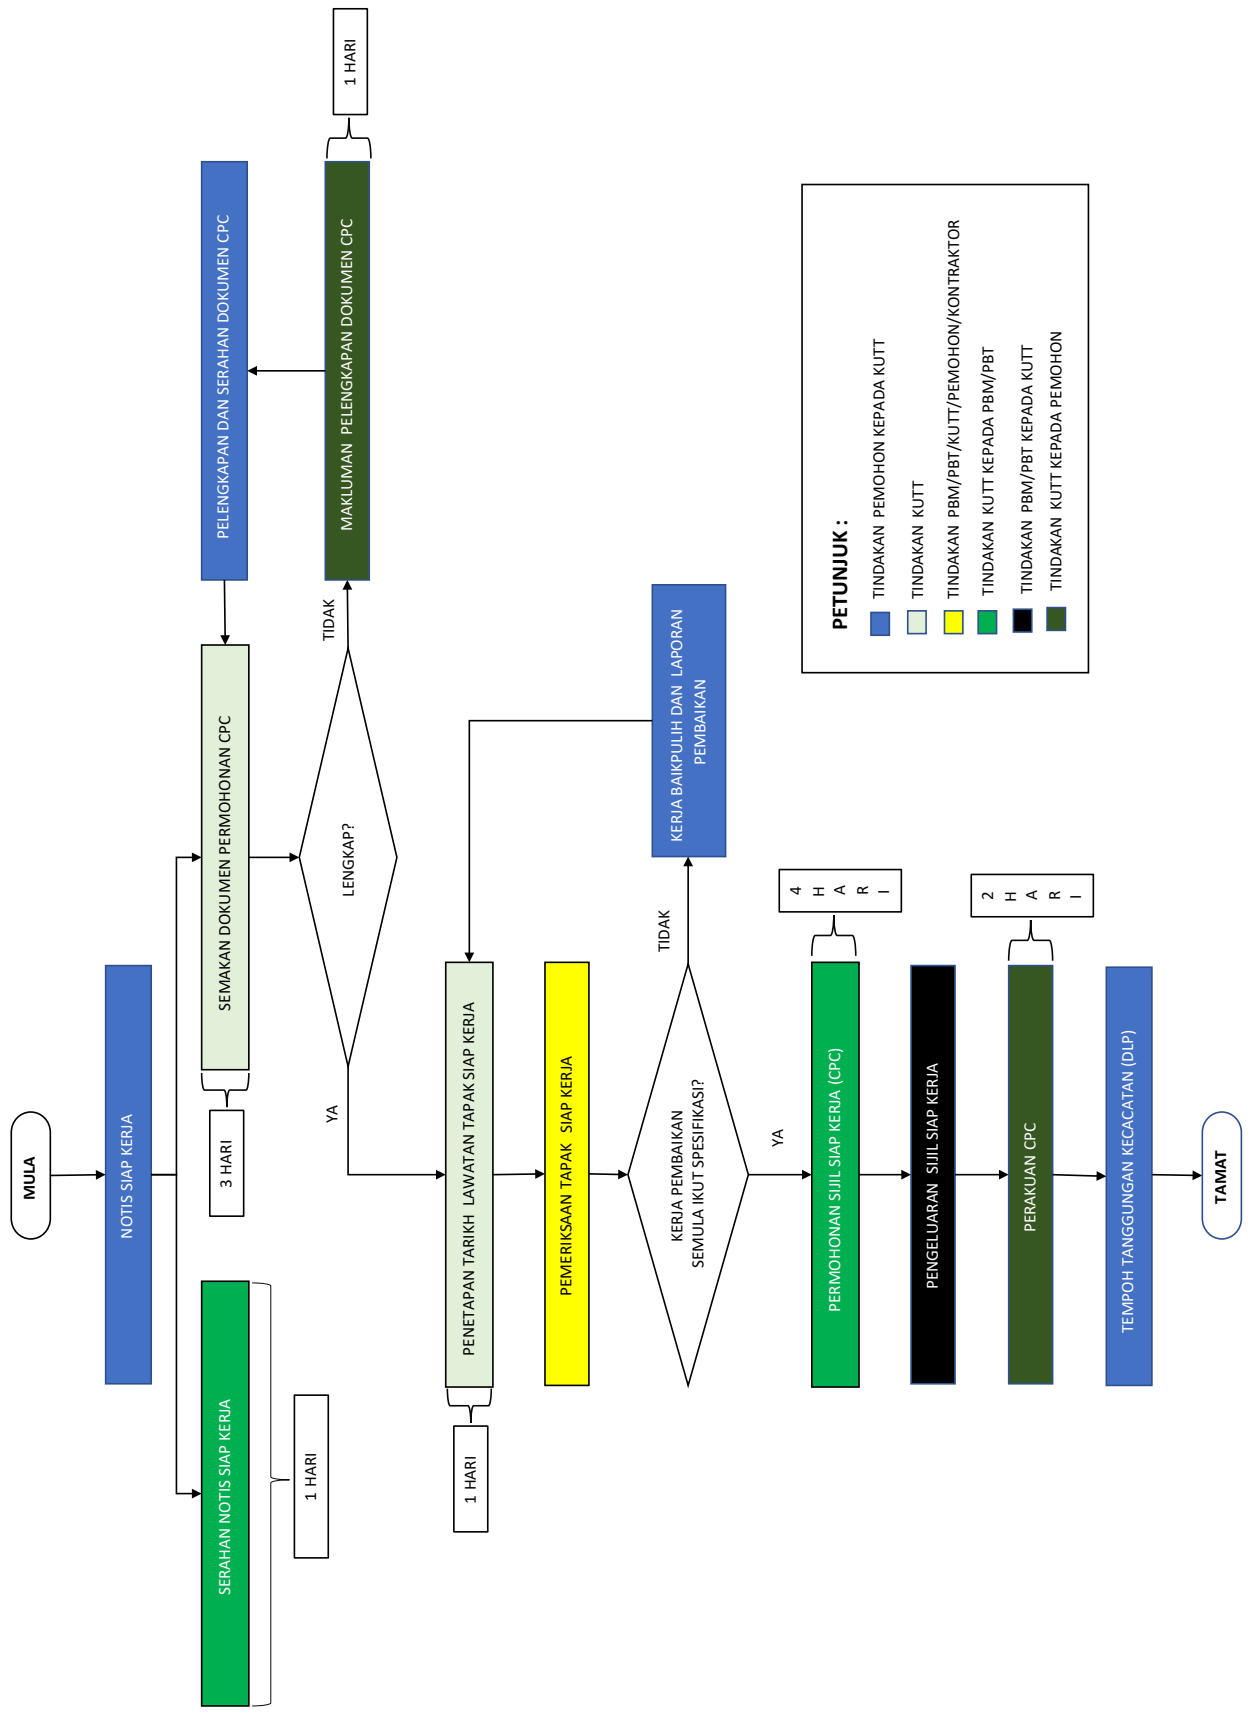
MULA

NOTIS SIAP KERJA

SERAHAN NOTIS SIAP KERJA

1 HARI

SEMAKAN DOKUMEN PERMOHONAN CPC

3 HARI

PELENGKAPAN DAN SERAHAN DOKUMEN CPC

LENGKAP?

TIDAK

YA

MAKLUMAN PELENGKAPAN DOKUMEN CPC

1 HARI

PENETAPAN TARIKH LAWATAN TAPAK SIAP KERJA

1 HARI

PEMERIKSAAN TAPAK SIAP KERJA

KERJA PEMBAIKAN SEMULA IKUT SPESIFIKASI?

TIDAK

KERJA BAIKPULIH DAN LAPORAN PEMBAIKAN

YA

PERMOHONAN SIJIL SIAP KERJA (CPC)

4 HARI

PENGELUARAN SIJIL SIAP KERJA

PERAKUAN CPC

2 HARI

TEMPOH TANGGUNGAN KECACATAN (DLP)

TAMAT

PETUNJUK :
TINDAKAN PEMOHON KEPADA KUTT
TINDAKAN KUTT
TINDAKAN PBM/PBT/KUTT/PEMOHON/KONTRAKTOR
TINDAKAN KUTT KEPADA PBM/PBT
TINDAKAN PBM/PBT KEPADA KUTT
TINDAKAN KUTT KEPADA PEMOHON